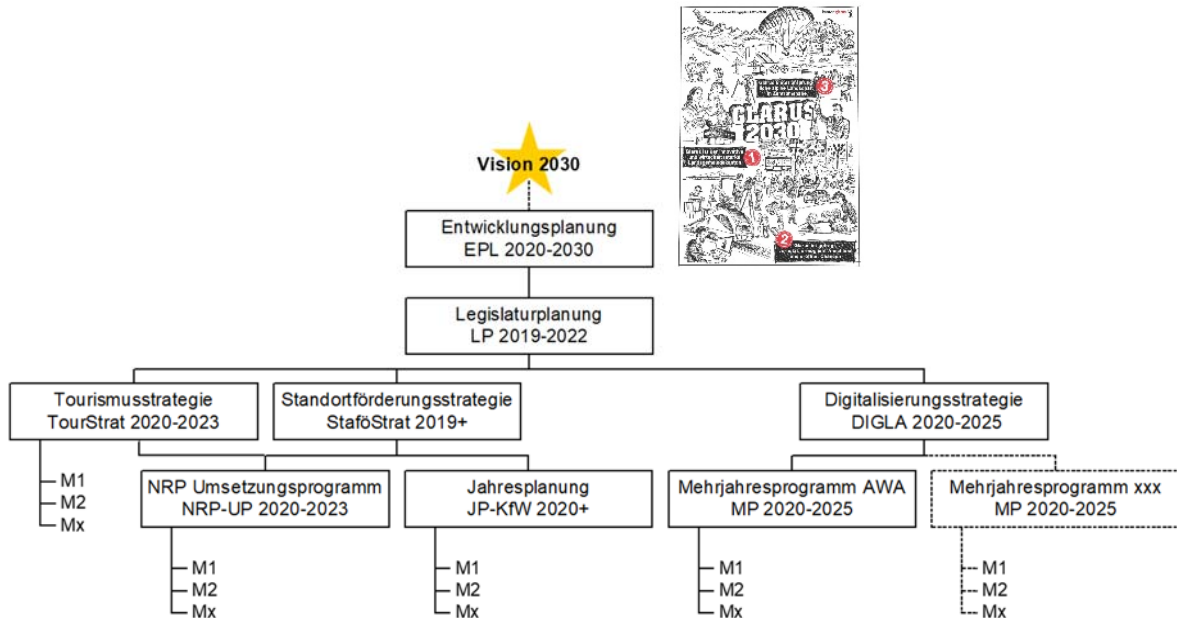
Vision 2030

Entwicklungsplanung
EPL 2020-2030

Legislaturplanung
LP 2019-2022

Tourismusstrategie
TourStrat 2020-2023

M1
M2
Mx

Standortförderungsstrategie
StaföStrat 2019+

NRP Umsetzungsprogramm
NRP-UP 2020-2023

M1
M2
Mx

Jahresplanung
JP-KfW 2020+

M1
M2
Mx

Digitalisierungsstrategie
DIGLA 2020-2025

Mehrjahresprogramm AWA
MP 2020-2025

M1
M2
Mx

Mehrjahresprogramm xxx
MP 2020-2025

M1
M2
Mx

GLARUS 2030
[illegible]